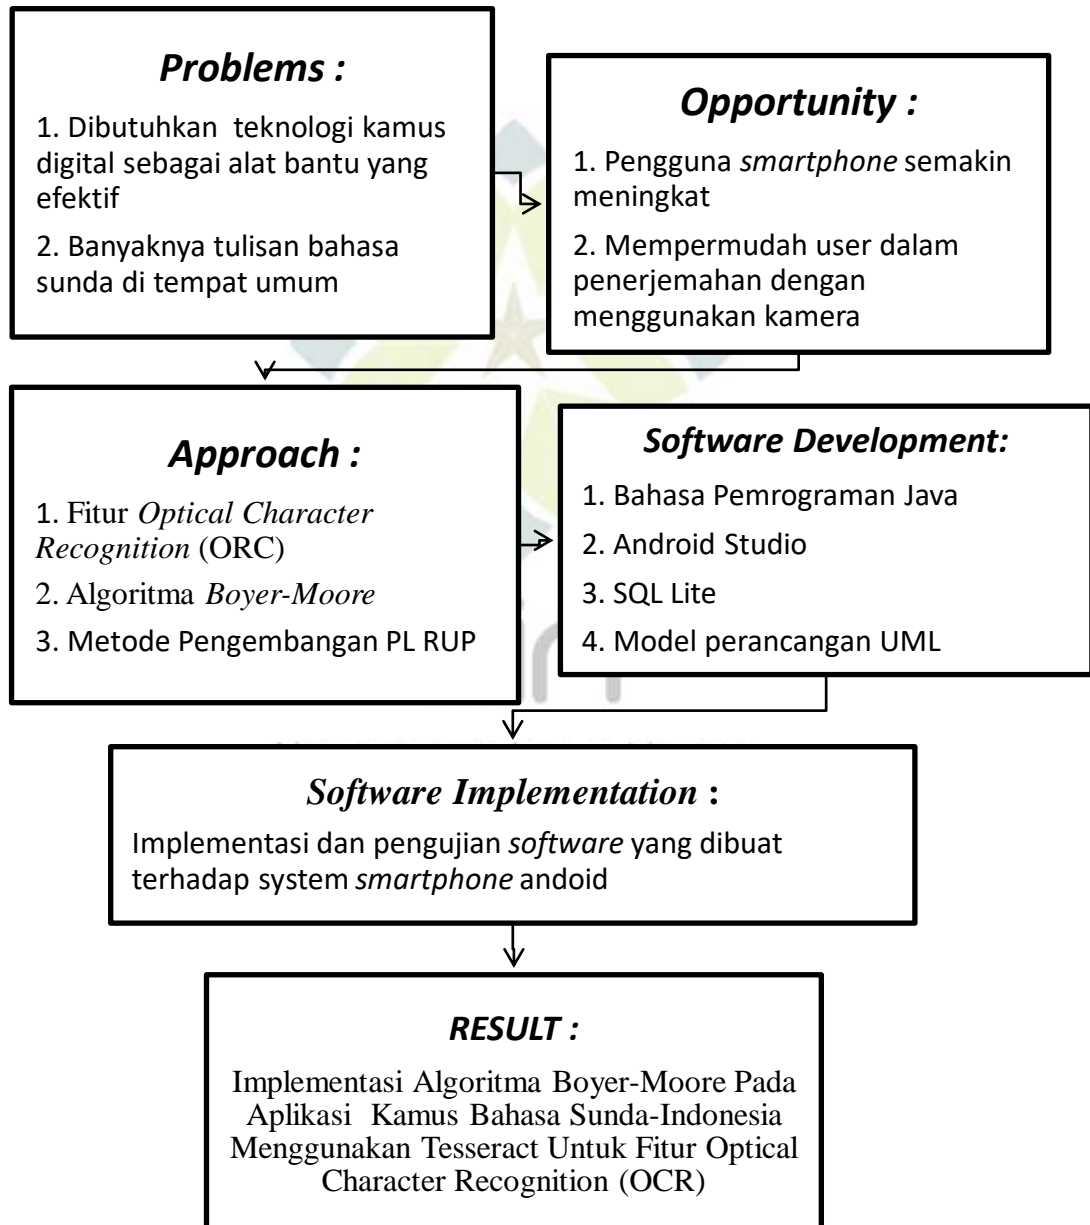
Problems :

1. Dibutuhkan teknologi kamus digital sebagai alat bantu yang efektif

2. Banyaknya tulisan bahasa sunda di tempat umum

Opportunity :

1. Pengguna smartphone semakin meningkat

2. Mempermudah user dalam penerjemahan dengan menggunakan kamera

Approach :

1. Fitur Optical Character Recognition (ORC)

2. Algoritma Boyer-Moore

3. Metode Pengembangan PL RUP

Software Development:

1. Bahasa Pemrograman Java

2. Android Studio

3. SQL Lite

4. Model perancangan UML

Software Implementation :

Implementasi dan pengujian software yang dibuat terhadap system smartphone andoid

RESULT :

Implementasi Algoritma Boyer-Moore Pada Aplikasi Kamus Bahasa Sunda-Indonesia Menggunakan Tesseract Untuk Fitur Optical Character Recognition (OCR)